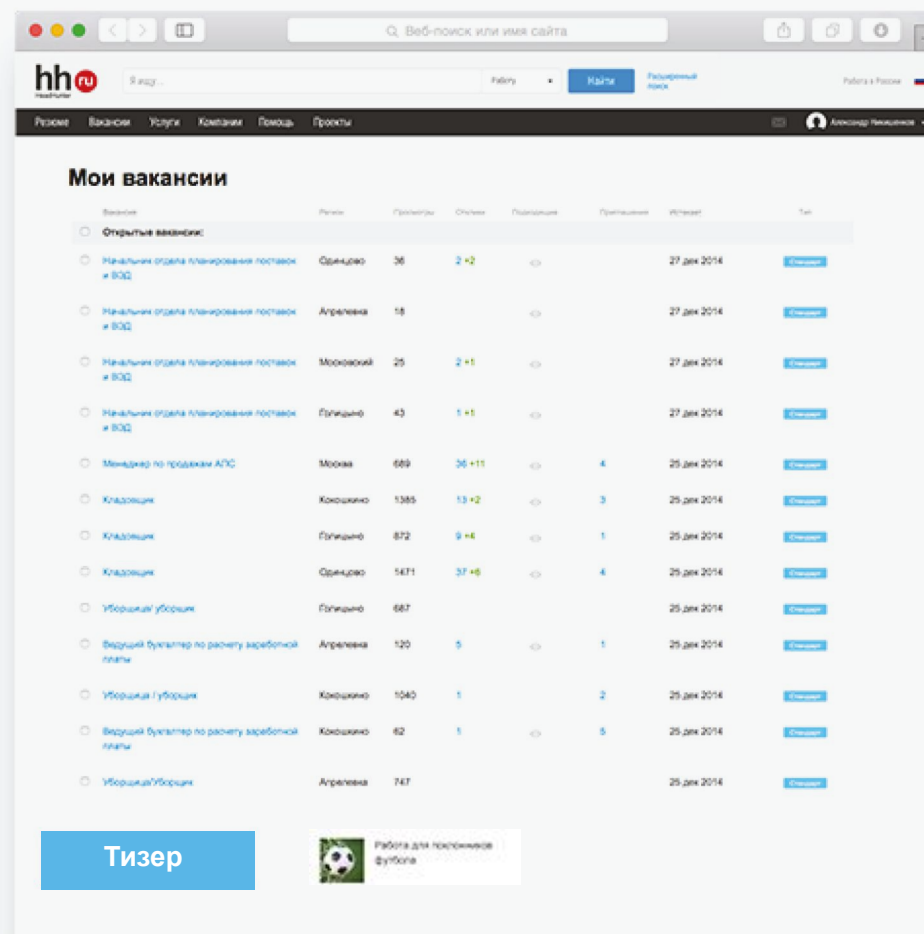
Веб-поиск или имя сайта

hh ru
HeadHunter

Я ищу... | Работу | Найти | Расширенный поиск

Работа в России

Резюме | Вакансии | Услуги | Компании | Помощь | Проекты

Александр Никищенков

Мои вакансии

| Вакансия | Регион | Просмотры | Отклики | Подходящие | Приглашения | Истекает | Тип |
|---|---|---|---|---|---|---|---|
| Открытые вакансии: | | | | | | | |
| Начальник отдела планирования поставок и ВЭД | Одинцово | 36 | 2 +2 | | | 27 дек 2014 | Стандарт |
| Начальник отдела планирования поставок и ВЭД | Апрелевка | 18 | | | | 27 дек 2014 | Стандарт |
| Начальник отдела планирования поставок и ВЭД | Московский | 25 | 2 +1 | | | 27 дек 2014 | Стандарт |
| Начальник отдела планирования поставок и ВЭД | Голицыно | 43 | 1 +1 | | | 27 дек 2014 | Стандарт |
| Менеджер по продажам АПС | Москва | 689 | 36 +11 | | 4 | 25 дек 2014 | Стандарт |
| Кладовщик | Кокошкино | 1385 | 13 +2 | | 3 | 25 дек 2014 | Стандарт |
| Кладовщик | Голицыно | 872 | 9 +4 | | 1 | 25 дек 2014 | Стандарт |
| Кладовщик | Одинцово | 1471 | 37 +6 | | 4 | 25 дек 2014 | Стандарт |
| Уборщица/ уборщик | Голицыно | 687 | | | | 25 дек 2014 | Стандарт |
| Ведущий бухгалтер по расчету заработной платы | Апрелевка | 120 | 5 | | 1 | 25 дек 2014 | Стандарт |
| Уборщица / уборщик | Кокошкино | 1040 | 1 | | 2 | 25 дек 2014 | Стандарт |
| Ведущий бухгалтер по расчету заработной платы | Кокошкино | 62 | 1 | | 5 | 25 дек 2014 | Стандарт |
| Уборщица/Уборщик | Апрелевка | 747 | | | | 25 дек 2014 | Стандарт |

Тизер

Работа для поклонников футбола